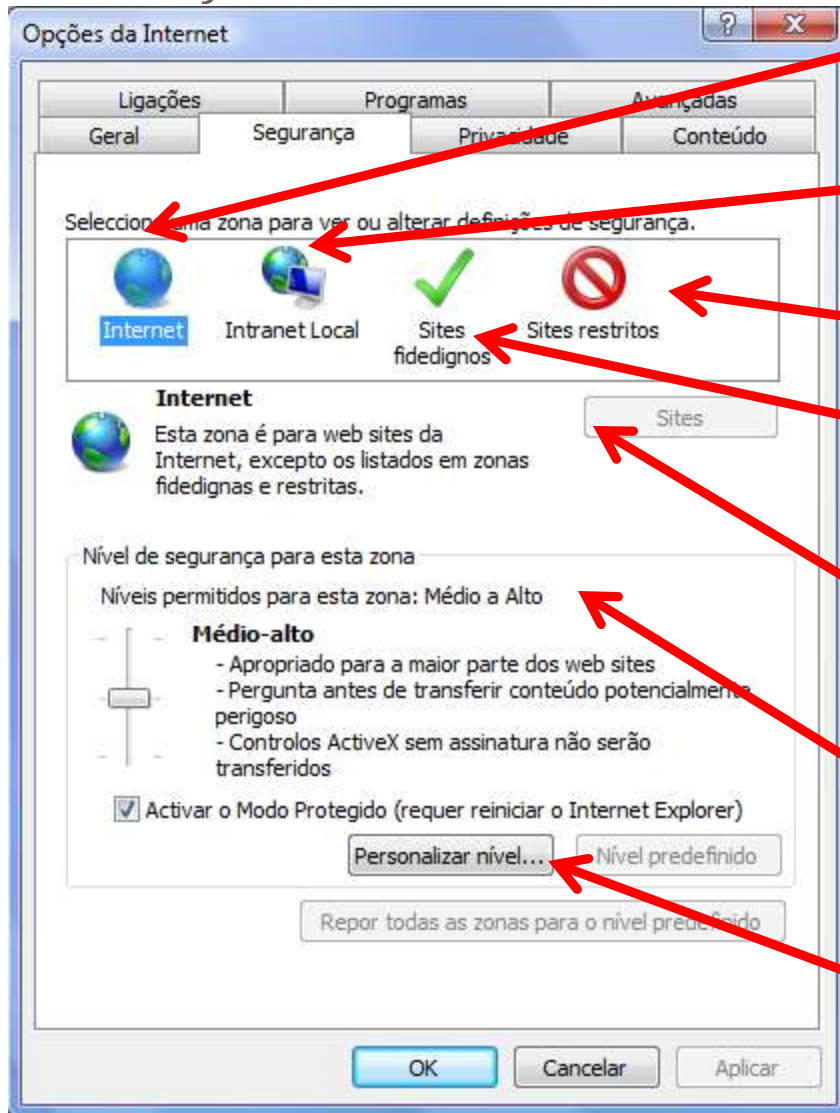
Opções da Internet

?

X

Ligações

Programas

Av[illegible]çadas

Geral

Segurança

Priv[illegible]dade

Conteúdo

Seleccion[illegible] uma zona para ver ou alterar definições de segurança.

Internet

Intranet Local

Sites fidedignos

Sites restritos

Internet

Esta zona é para web sites da Internet, excepto os listados em zonas fidedignas e restritas.

Sites

Nível de segurança para esta zona

Níveis permitidos para esta zona: Médio a Alto

Médio-alto

- Apropriado para a maior parte dos web sites
- Pergunta antes de transferir conteúdo potencialmente perigoso
- Controlos ActiveX sem assinatura não serão transferidos

Activar o Modo Protegido (requer reiniciar o Internet Explorer)

Personalizar nível...

Nível predefinido

Repor todas as zonas para o nível predefinido

OK

Cancelar

Aplicar